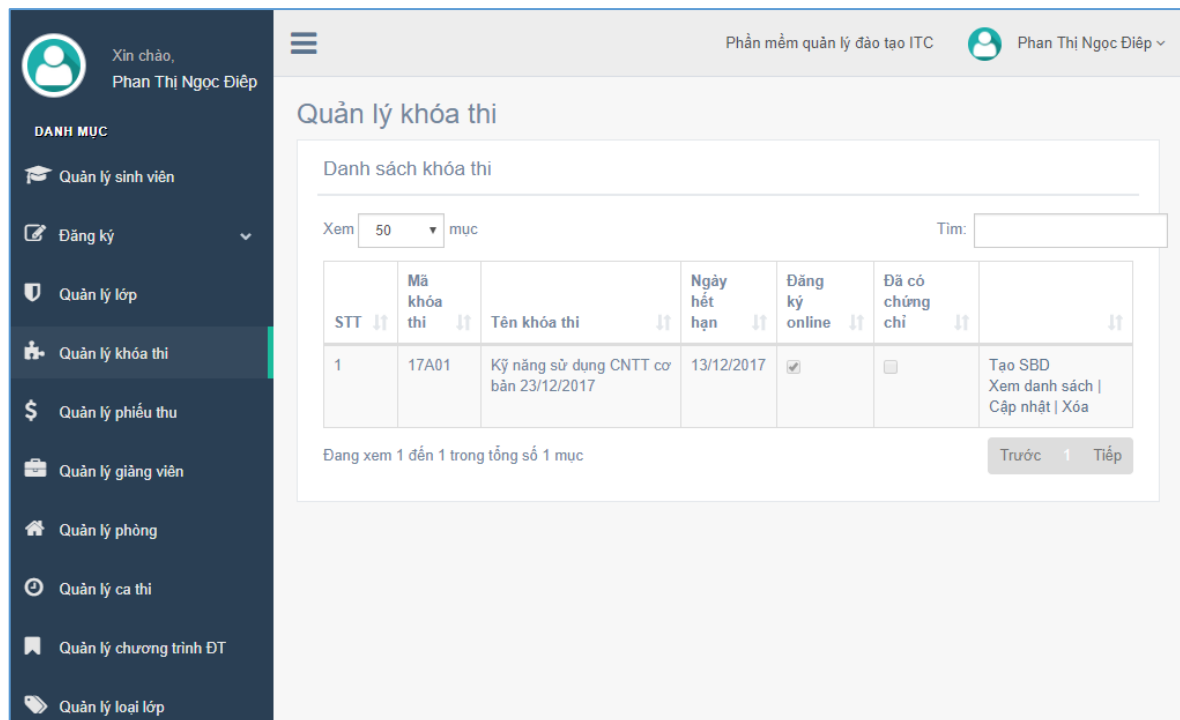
Xin chào,
Phan Thị Ngọc Điệp

DANH MỤC

Quản lý sinh viên

Đăng ký

Quản lý lớp

Quản lý khóa thi

Quản lý phiếu thu

Quản lý giảng viên

Quản lý phòng

Quản lý ca thi

Quản lý chương trình ĐT

Quản lý loại lớp

Phần mềm quản lý đào tạo ITC

Phan Thị Ngọc Điệp

Quản lý khóa thi

Danh sách khóa thi

Xem 50 mục

Tìm:

| STT | Mã khóa thi | Tên khóa thi | Ngày hết hạn | Đăng ký online | Đã có chứng chỉ | |
|---|---|---|---|---|---|---|
| 1 | 17A01 | Kỹ năng sử dụng CNTT cơ bản 23/12/2017 | 13/12/2017 | | | Tạo SBD<br>Xem danh sách \|<br>Cập nhật \| Xóa |

Đang xem 1 đến 1 trong tổng số 1 mục

Trước 1 Tiếp